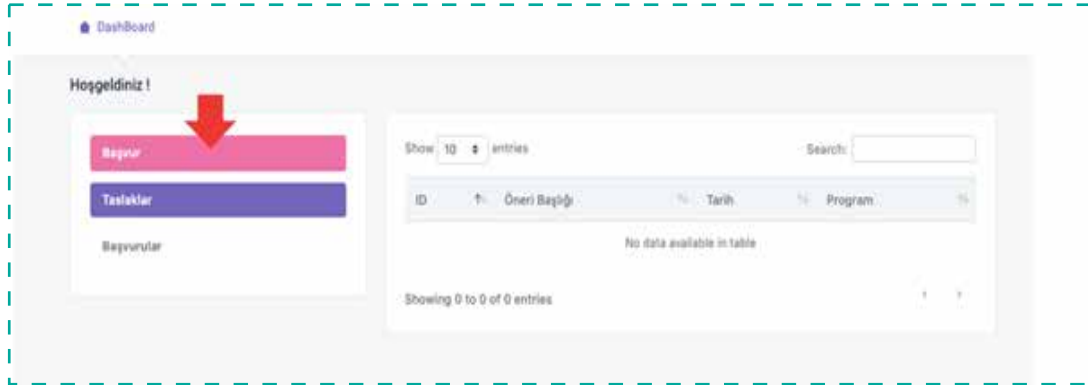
DashBoard

Hoşgeldiniz !

Başvur

Taslaklar

Başvurular

Show 10 entries

Search:

| ID | Öneri Başlığı | Tarih | Program |
|---|---|---|---|
| No data available in table | | | |

Showing 0 to 0 of 0 entries